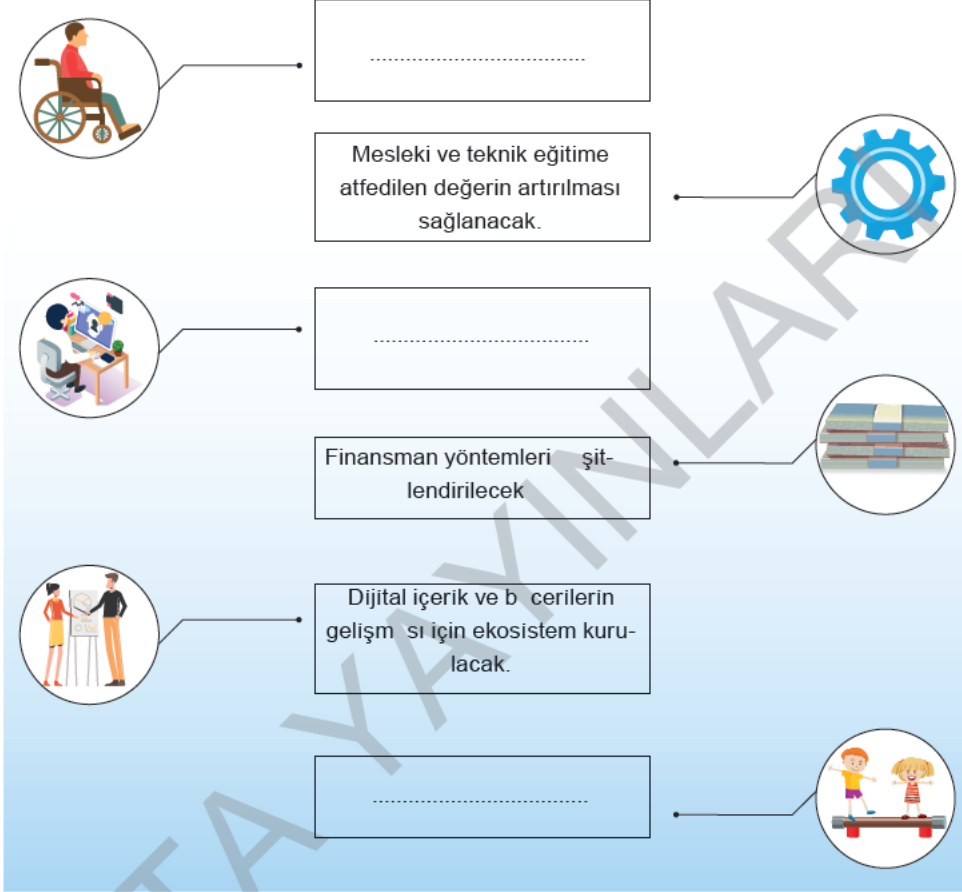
..........................................

Mesleki ve teknik eğitime atfedilen değerin artırılması sağlanacak.

..........................................

Finansman yöntemleri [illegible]şitlendirilecek

Dijital içerik ve b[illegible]cerilerin gelişm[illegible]si için ekosistem kurulacak.

..........................................

TA YAYINLARI